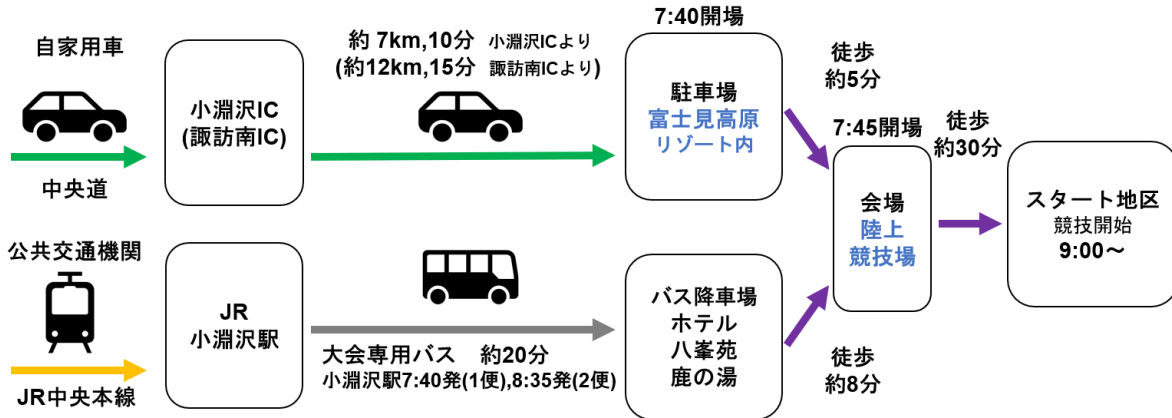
自家用車

中央道

小淵沢IC
(諏訪南IC)

約 7km,10分 小淵沢ICより
(約12km,15分 諏訪南ICより)

7:40開場

駐車場
富士見高原
リゾート内

徒歩
約5分

7:45開場

会場
陸上
競技場

徒歩
約30分

スタート地区
競技開始
9:00～

公共交通機関

JR中央本線

JR
小淵沢駅

大会専用バス 約20分
小淵沢駅7:40発(1便),8:35発(2便)

バス降車場
ホテル
八峯苑
鹿の湯

徒歩
約8分